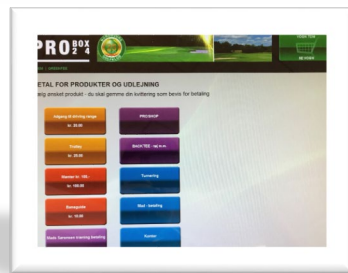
PRO BOX 2 4

ETAL FOR PRODUKTER OG UDLEJNING

ælg ønsket produkt - du skal gemme din kvittering som bevis for betaling

Adgang til driving range
kr. 20,00

PROSHOP

Trolley
kr. 20,00

BAGRTEE - lej mm

Klæder kr. 100,-
kr. 100,00

Turnering

Greenfee
kr. 10,00

Stud - betaling

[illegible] training betaling

Kontor